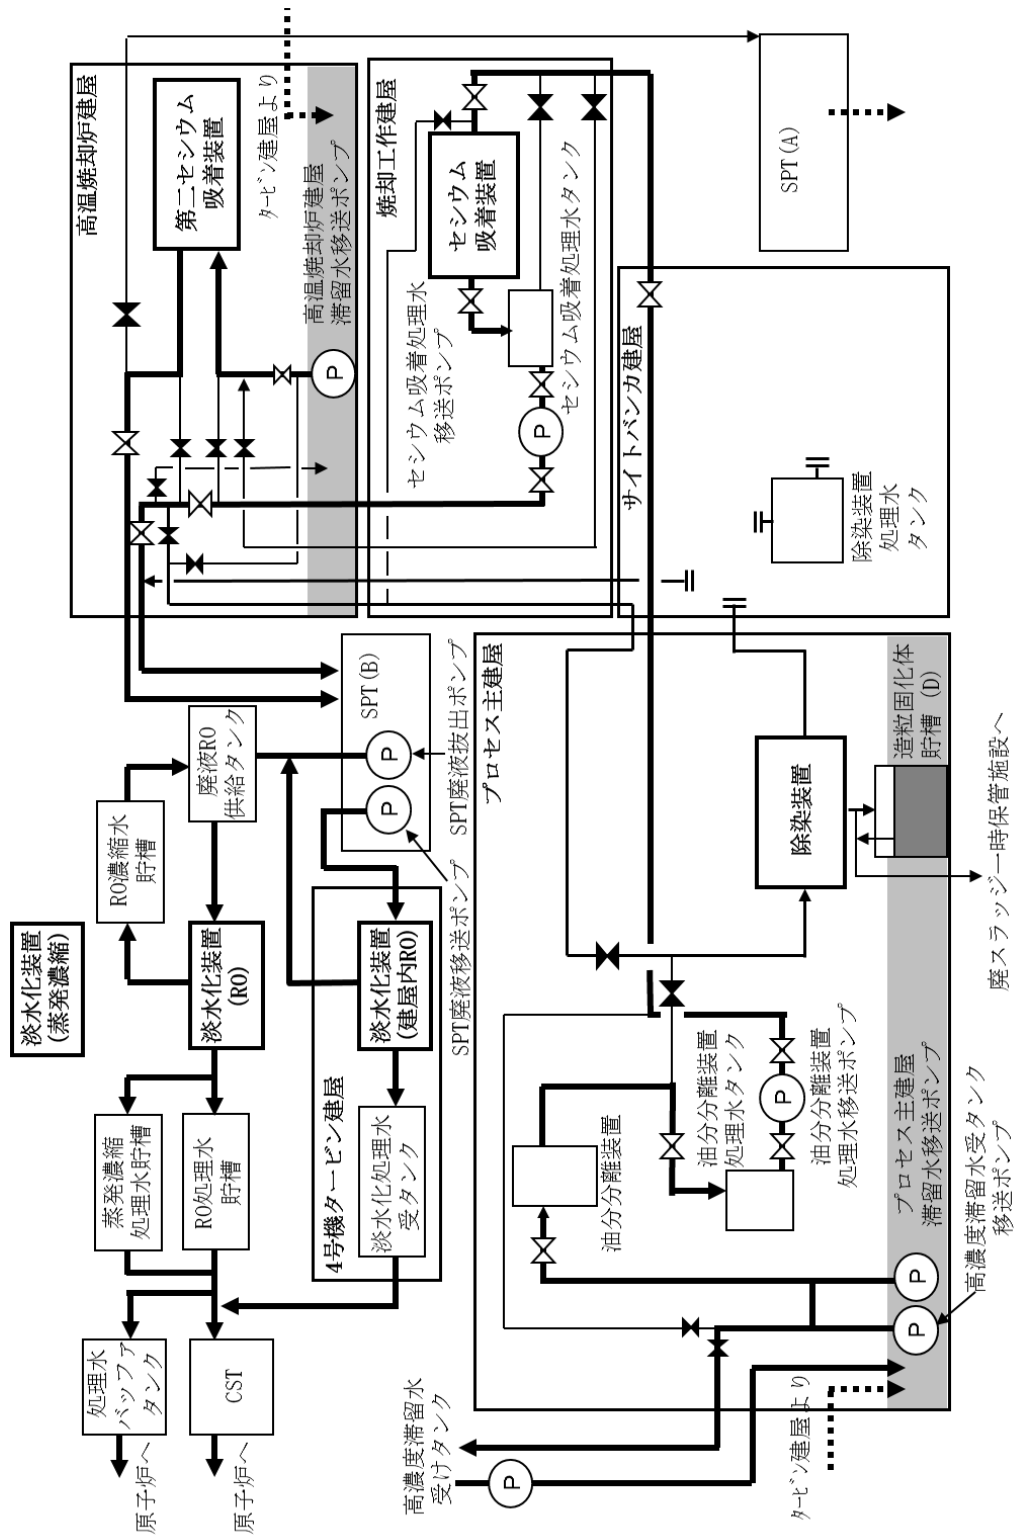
高温焼却炉建屋

第二セシウム吸着装置

タービン建屋より

高温焼却炉建屋滞留水移送ポンプ

焼却工作建屋

セシウム吸着装置

セシウム吸着処理水タンク

セシウム吸着処理水移送ポンプ

SPT (A)

サイトバンカ建屋

除染装置処理水タンク

淡水化装置(蒸発濃縮)

RO濃縮水貯槽

廃液RO供給タンク

SPT (B)

SPT廃液抽出ポンプ

SPT廃液移送ポンプ

淡水化装置(RO)

蒸発濃縮処理水貯槽

RO処理水貯槽

4号機タービン建屋

淡水化装置(建屋内RO)

淡水化処理水受タンク

処理水バッファタンク

CST

原子炉へ

原子炉へ

プロセス主建屋

除染装置

造粒固化体貯槽 (D)

廃スラッジ一時保管施設へ

油分分離装置

油分分離装置処理水タンク

油分分離装置処理水移送ポンプ

プロセス主建屋滞留水移送ポンプ

高濃度滞留水受タンク移送ポンプ

高濃度滞留水受けタンク

タービン建屋より

P